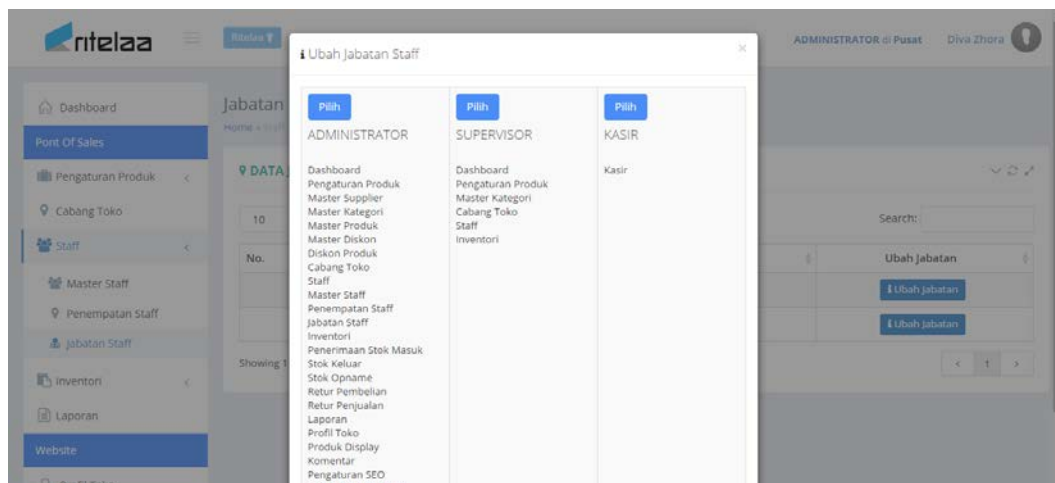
ritelaa

Ritelaa

ADMINISTRATOR di Pusat Diva Zhora

Dashboard
Pont Of Sales
Pengaturan Produk
Cabang Toko
Staff
Master Staff
Penempatan Staff
Jabatan Staff
Inventori
Laporan
Website

Jabatan
Home › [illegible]

DATA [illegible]

10

No.

Showing 1

Search:

Ubah Jabatan

Ubah Jabatan

Ubah Jabatan

‹ 1 ›

Ubah Jabatan Staff

×

| Pilih | Pilih | Pilih |
|---|---|---|
| ADMINISTRATOR | SUPERVISOR | KASIR |
| Dashboard<br>Pengaturan Produk<br>Master Supplier<br>Master Kategori<br>Master Produk<br>Master Diskon<br>Diskon Produk<br>Cabang Toko<br>Staff<br>Master Staff<br>Penempatan Staff<br>Jabatan Staff<br>Inventori<br>Penerimaan Stok Masuk<br>Stok Keluar<br>Stok Opname<br>Retur Pembelian<br>Retur Penjualan<br>Laporan<br>Profil Toko<br>Produk Display<br>Komentar<br>Pengaturan SEO | Dashboard<br>Pengaturan Produk<br>Master Kategori<br>Cabang Toko<br>Staff<br>Inventori | Kasir |